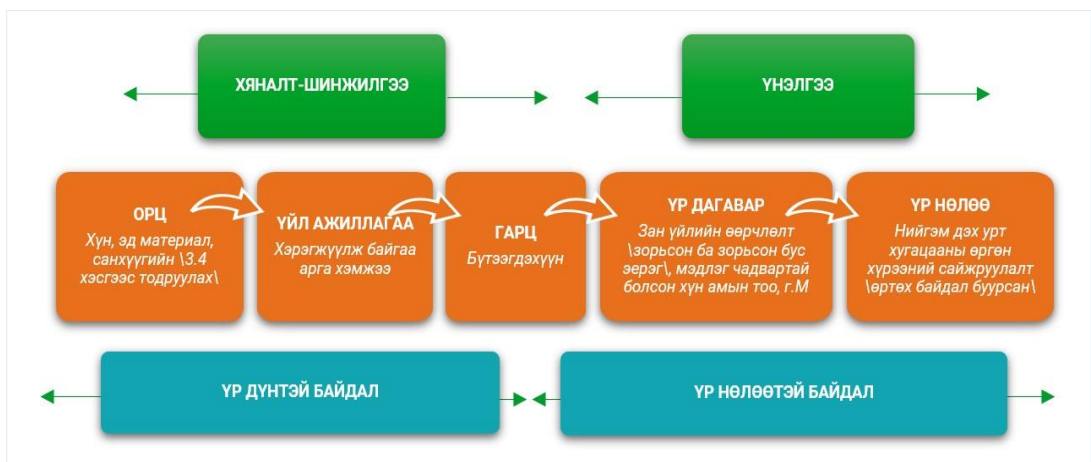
ХЯНАЛТ-ШИНЖИЛГЭЭ

ҮНЭЛГЭЭ

ОРЦ
Хүн, эд материал, санхүүгийн \3.4 хэсгээс тодруулах\

ҮЙЛ АЖИЛЛАГАА
Хэрэгжүүлж байгаа арга хэмжээ

ГАРЦ
Бүтээгдэхүүн

ҮР ДАГАВАР
Зан үйлийн өөрчлөлт \зорьсон ба зорьсон бус зэрэг\, мэдлэг чадвартай болсон хүн амын тоо, г.м

ҮР НӨЛӨӨ
Нийгэм дэх урт хугацааны өргөн хүрээний сайжруулалт \өртөх байдал буурсан\

ҮР ДҮНТЭЙ БАЙДАЛ

ҮР НӨЛӨӨТЭЙ БАЙДАЛ